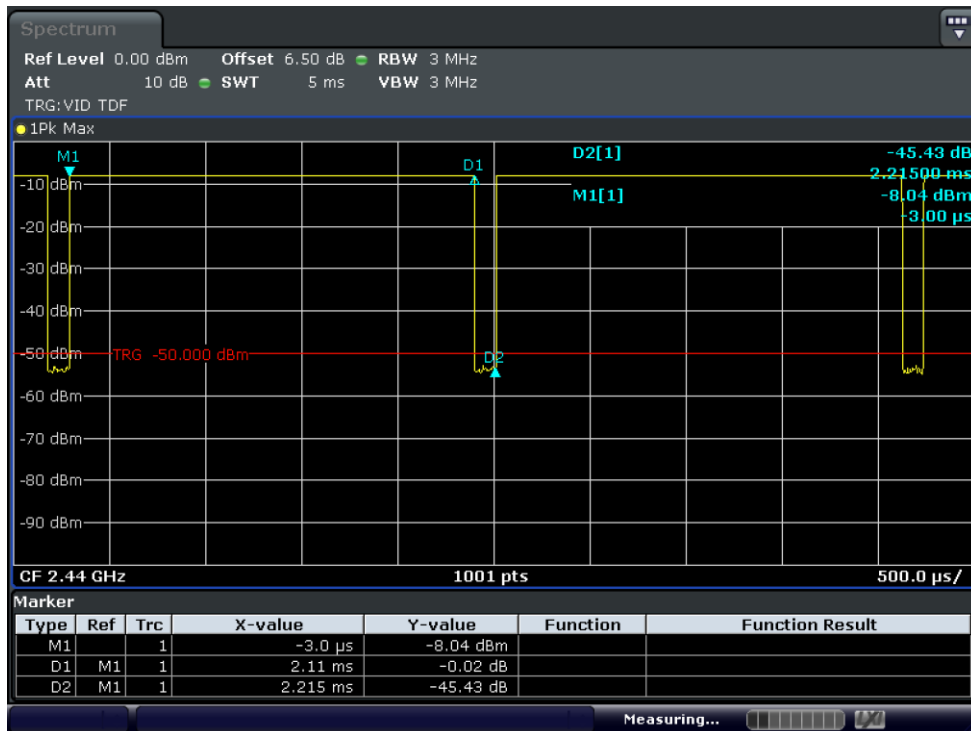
Spectrum

Ref Level 0.00 dBm Offset 6.50 dB RBW 3 MHz
Att 10 dB SWT 5 ms VBW 3 MHz
TRG:VID TDF

1Pk Max

M1
D1
D2[1] -45.43 dB
2.21500 ms
M1[1] -8.04 dBm
-3.00 μs

-10 dBm
-20 dBm
-30 dBm
-40 dBm
-50 dBm TRG -50.000 dBm
D2
-60 dBm
-70 dBm
-80 dBm
-90 dBm

CF 2.44 GHz 1001 pts 500.0 μs/

Marker

| Type | Ref | Trc | X-value | Y-value | Function | Function Result |
|---|---|---|---|---|---|---|
| M1 | | 1 | -3.0 μs | -8.04 dBm | | |
| D1 | M1 | 1 | 2.11 ms | -0.02 dB | | |
| D2 | M1 | 1 | 2.215 ms | -45.43 dB | | |

Measuring...